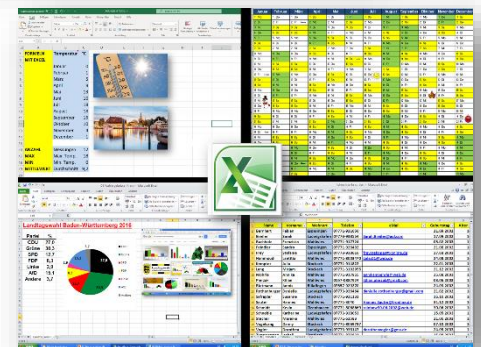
FORMELN MITTELWERT
Temperatur
Januar
Februar
März
April
Mai
Juni
Juli
August
September
Oktober
November
Dezember
SUMME
MAX
MIN
MITTELWERT
Max. Temp.
Min. Temp.
Durchschnitt

Januar
Februar
März
April
Mai
Juni
Juli
August
September
Oktober
November
Dezember

Landtagswahl Baden-Württemberg 2016
Partei
%
CDU
27,0
Grüne
30,3
SPD
12,7
FDP
8,3
Linke
2,9
AfD
15,1
Andere
3,7